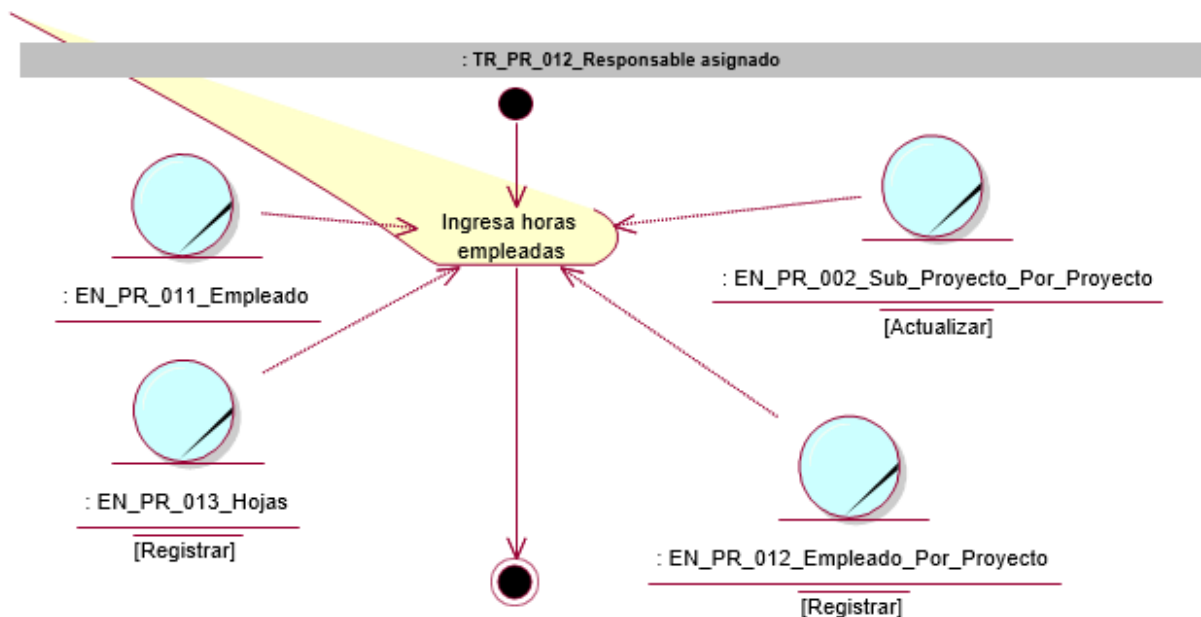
: TR_PR_012_Responsable asignado

Ingresa horas empleadas

: EN_PR_011_Empleado

: EN_PR_002_Sub_Proyecto_Por_Proyecto
[Actualizar]

: EN_PR_013_Hojas
[Registrar]

: EN_PR_012_Empleado_Por_Proyecto
[Registrar]